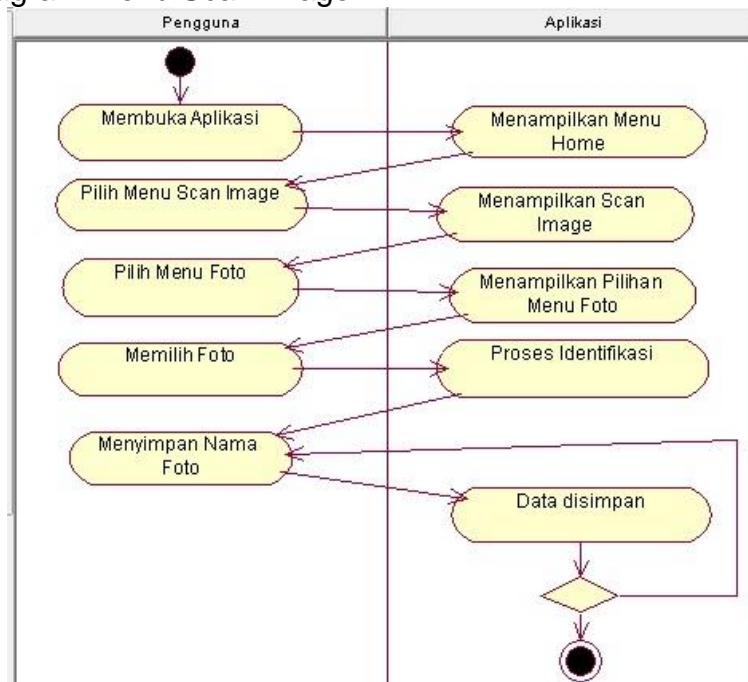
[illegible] Scan Image

| Pengguna | Aplikasi |
|---|---|

Membuka Aplikasi

Menampilkan Menu Home

Pilih Menu Scan Image

Menampilkan Scan Image

Pilih Menu Foto

Menampilkan Pilihan Menu Foto

Memilih Foto

Proses Identifikasi

Menyimpan Nama Foto

Data disimpan